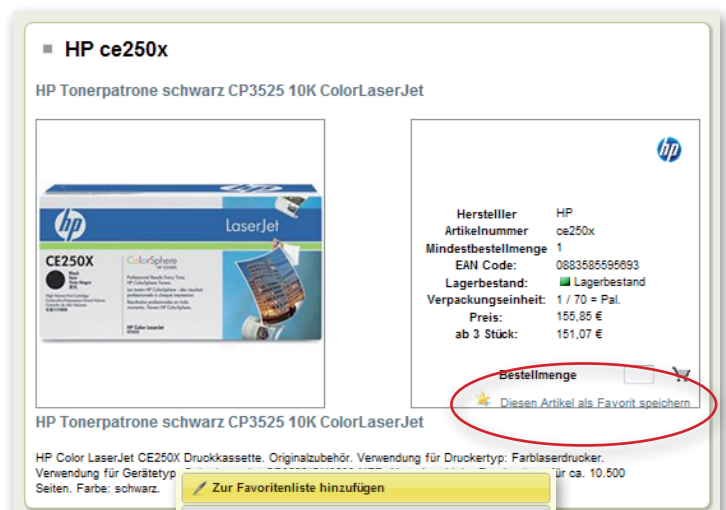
HP ce250x

HP Tonerpatrone schwarz CP3525 10K ColorLaserJet

LaserJet

CE250X

ColorSphere

| Hersteller | HP |
|---|---|
| Artikelnummer | ce250x |
| Mindestbestellmenge | 1 |
| EAN Code: | 0883585595693 |
| Lagerbestand: | Lagerbestand |
| Verpackungseinheit: | 1 / 70 = Pal. |
| Preis: | 155,85 € |
| ab 3 Stück: | 151,07 € |

Bestellmenge

Diesen Artikel als Favorit speichern

HP Tonerpatrone schwarz CP3525 10K ColorLaserJet

HP Color LaserJet CE250X Druckkassette. Originalzubehör. Verwendung für Druckertyp: Farblaserdrucker. Verwendung für Gerätetyp: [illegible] für ca. 10.500 Seiten. Farbe: schwarz.

Zur Favoritenliste hinzufügen